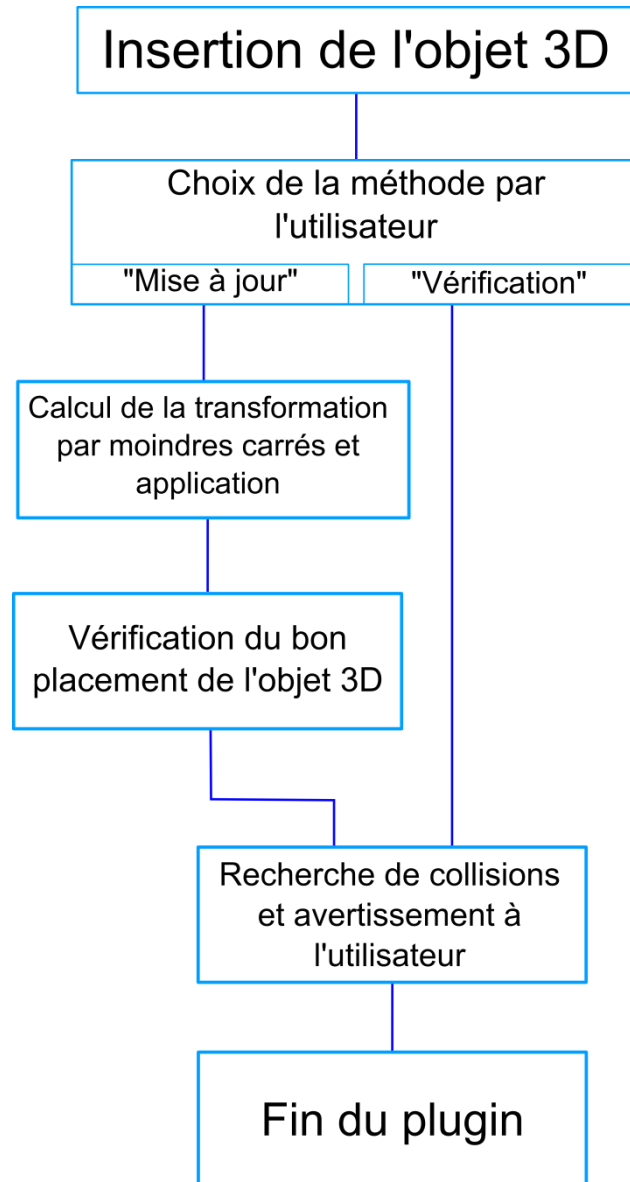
Insertion de l'objet 3D

Choix de la méthode par l'utilisateur

"Mise à jour"

"Vérification"

Calcul de la transformation par moindres carrés et application

Vérification du bon placement de l'objet 3D

Recherche de collisions et avertissement à l'utilisateur

Fin du plugin